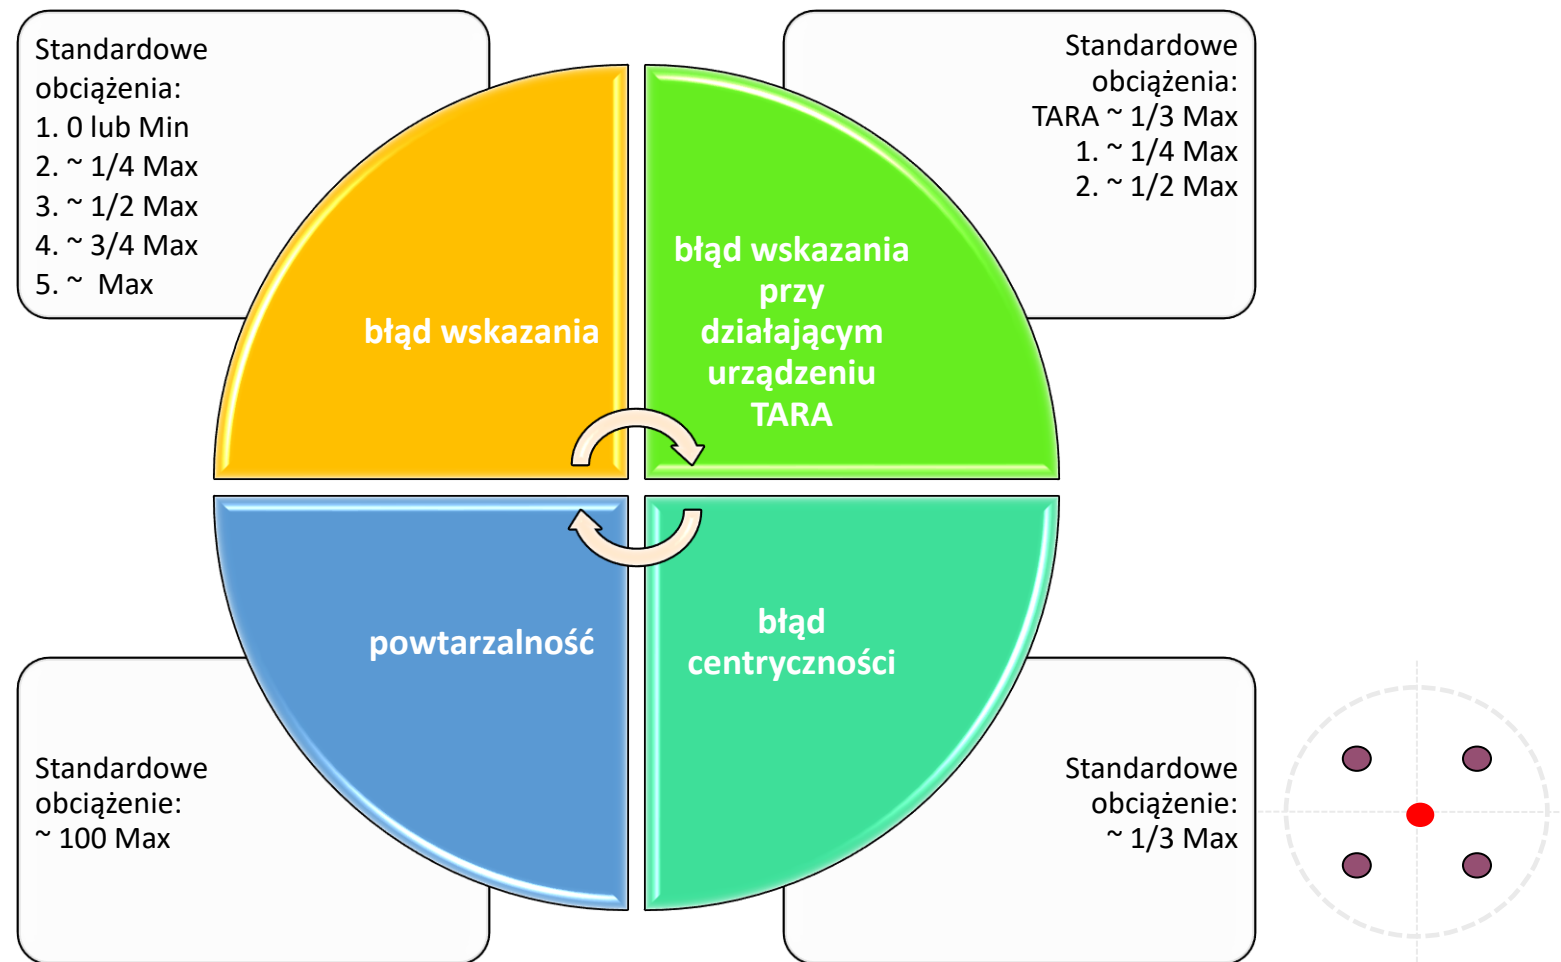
Standardowe obciążenia:
1. 0 lub Min
2. ~ 1/4 Max
3. ~ 1/2 Max
4. ~ 3/4 Max
5. ~ Max

Standardowe obciążenia:
TARA ~ 1/3 Max
1. ~ 1/4 Max
2. ~ 1/2 Max

błąd wskazania

błąd wskazania przy działającym urządzeniu TARA

powtarzalność

błąd centryczności

Standardowe obciążenie:
~ 100 Max

Standardowe obciążenie:
~ 1/3 Max